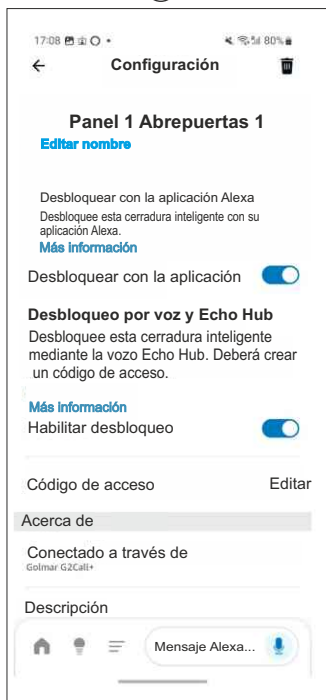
17:08 80%

Configuración

Panel 1 Abrepuertas 1
Editar nombre

Desbloquear con la aplicación Alexa
Desbloquee esta cerradura inteligente con su aplicación Alexa.
Más información

Desbloquear con la aplicación

Desbloqueo por voz y Echo Hub
Desbloquee esta cerradura inteligente mediante la vozo Echo Hub. Deberá crear un código de acceso.

Más información
Habilitar desbloqueo

Código de acceso
Editar

Acerca de

Conectado a través de
Golmar G2Call+

Descripción

Mensaje Alexa...